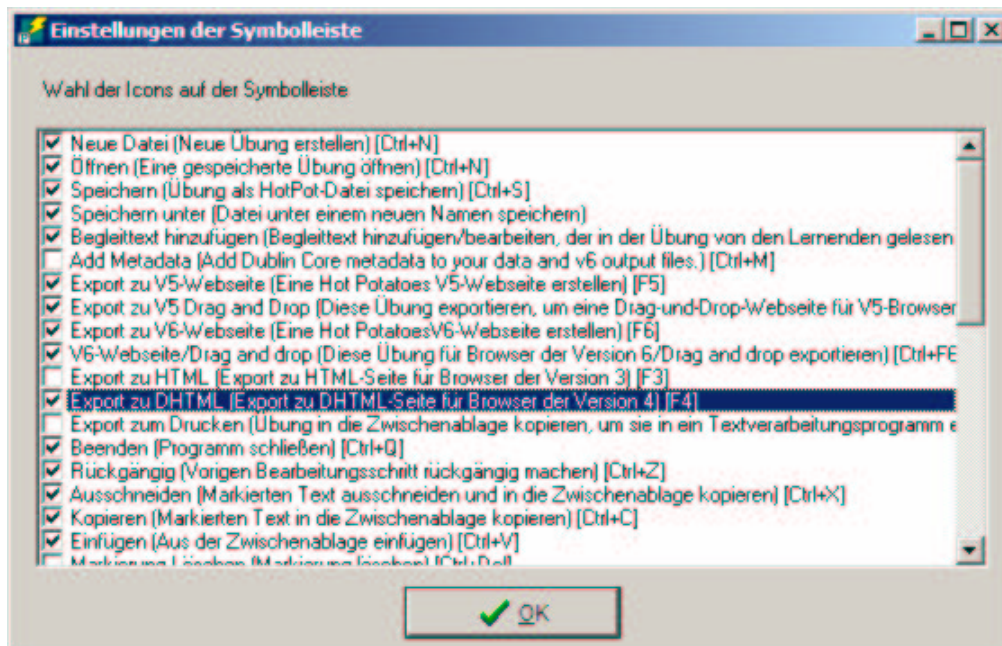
Einstellungen der Symbolleiste

Wahl der Icons auf der Symbolleiste

Neue Datei (Neue Übung erstellen) [Ctrl+N]
Öffnen (Eine gespeicherte Übung öffnen) [Ctrl+N]
Speichern (Übung als HotPot-Datei speichern) [Ctrl+S]
Speichern unter (Datei unter einem neuen Namen speichern)
Begleittext hinzufügen (Begleittext hinzufügen/bearbeiten, der in der Übung von den Lernenden gelesen
Add Metadata (Add Dublin Core metadata to your data and v6 output files.) [Ctrl+M]
Export zu V5-Webseite (Eine Hot Potatoes V5-Webseite erstellen) [F5]
Export zu V5 Drag and Drop (Diese Übung exportieren, um eine Drag-und-Drop-Webseite für V5-Browser
Export zu V6-Webseite (Eine Hot PotatoesV6-Webseite erstellen) [F6]
V6-Webseite/Drag and drop (Diese Übung für Browser der Version 6/Drag and drop exportieren) [Ctrl+F6
Export zu HTML (Export zu HTML-Seite für Browser der Version 3) [F3]
Export zu DHTML (Export zu DHTML-Seite für Browser der Version 4) [F4]
Export zum Drucken (Übung in die Zwischenablage kopieren, um sie in ein Textverarbeitungsprogramm e
Beenden (Programm schließen) [Ctrl+Q]
Rückgängig (Vorigen Bearbeitungsschritt rückgängig machen) [Ctrl+Z]
Ausschneiden (Markierten Text ausschneiden und in die Zwischenablage kopieren) [Ctrl+X]
Kopieren (Markierten Text in die Zwischenablage kopieren) [Ctrl+C]
Einfügen (Aus der Zwischenablage einfügen) [Ctrl+V]
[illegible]

OK